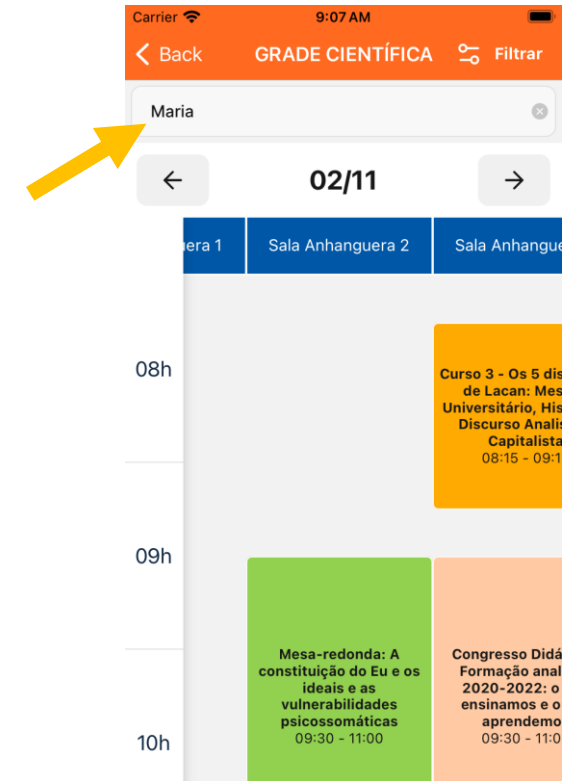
Carrier 9:07 AM

Back GRADE CIENTÍFICA Filtrar

Maria

02/11

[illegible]era 1 | Sala Anhanguera 2 | Sala Anhanguе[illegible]

08h

Curso 3 - Os 5 dis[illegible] de Lacan: Mes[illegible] Universitário, His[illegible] Discurso Analis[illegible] Capitalista 08:15 - 09:1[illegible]

09h

Mesa-redonda: A constituição do Eu e os ideais e as vulnerabilidades psicossomáticas 09:30 - 11:00

Congresso Didá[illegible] Formação anal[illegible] 2020-2022: o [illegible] ensinamos e o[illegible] aprendemo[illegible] 09:30 - 11:0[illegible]

10h